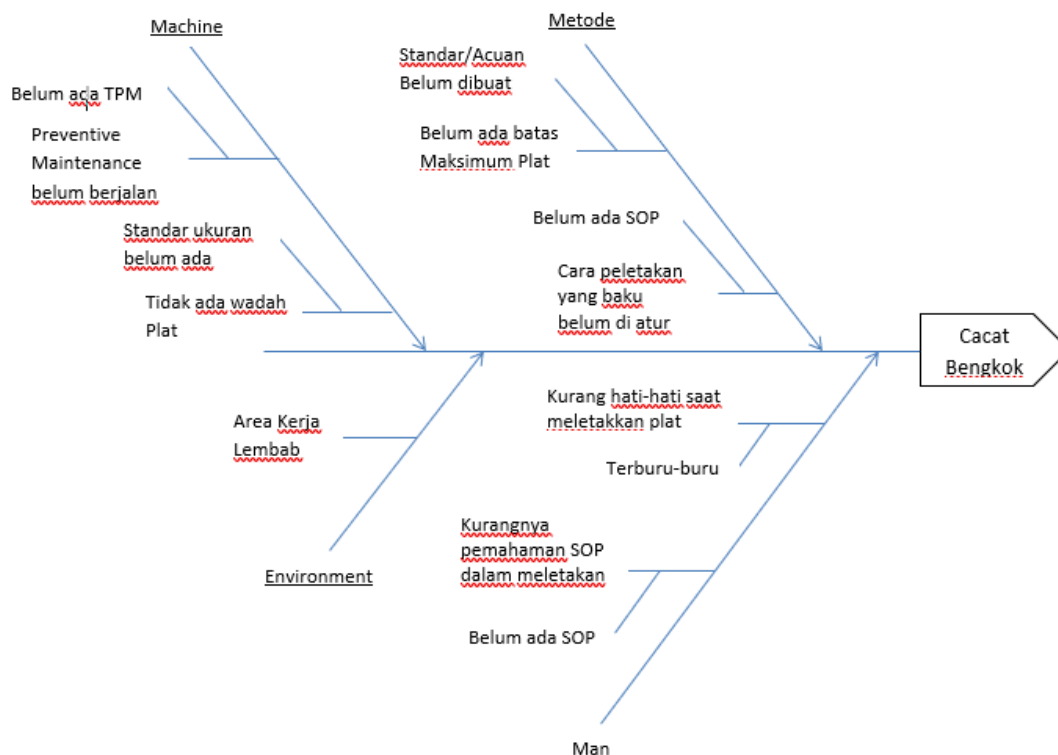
Machine

Belum ada TPM

Preventive Maintenance belum berjalan

Standar ukuran belum ada

Tidak ada wadah Plat

Metode

Standar/Acuan Belum dibuat

Belum ada batas Maksimum Plat

Belum ada SOP

Cara peletakan yang baku belum di atur

Cacat Bengkok

Area Kerja Lembab

Environment

Kurang hati-hati saat meletakkan plat

Terburu-buru

Kurangnya pemahaman SOP dalam meletakan

Belum ada SOP

Man